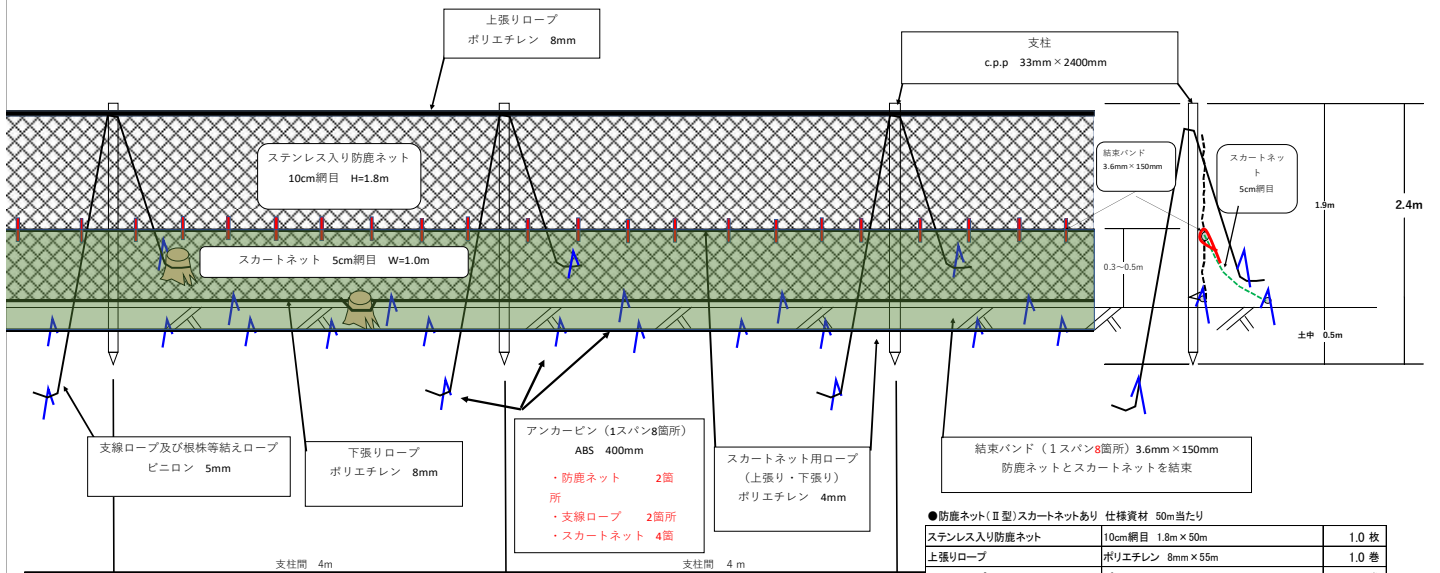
上張りロープ
ポリエチレン 8mm

支柱
c.p.p 33mm×2400mm

ステンレス入り防鹿ネット
10cm網目 H=1.8m

スカートネット 5cm網目 W=1.0m

結束バンド
3.6mm×150mm

スカートネット
5cm網目

1.9m

2.4m

0.3～0.5m

土中 0.5m

支線ロープ及び根株等結えロープ
ビニロン 5mm

下張りロープ
ポリエチレン 8mm

アンカーピン（1スパン8箇所）
ABS 400mm
・防鹿ネット 2箇所
・支線ロープ 2箇所
・スカートネット 4箇

スカートネット用ロープ
（上張り・下張り）
ポリエチレン 4mm

結束バンド（1スパン8箇所）3.6mm×150mm
防鹿ネットとスカートネットを結束

支柱間 4m

支柱間 4m

●防鹿ネット（Ⅱ型）スカートネットあり 仕様資材 50m当たり

| ステンレス入り防鹿ネット | 10cm網目 1.8m×50m | 1.0 枚 |
|---|---|---|
| 上張りロープ | ポリエチレン 8mm×55m | 1.0 巻 |